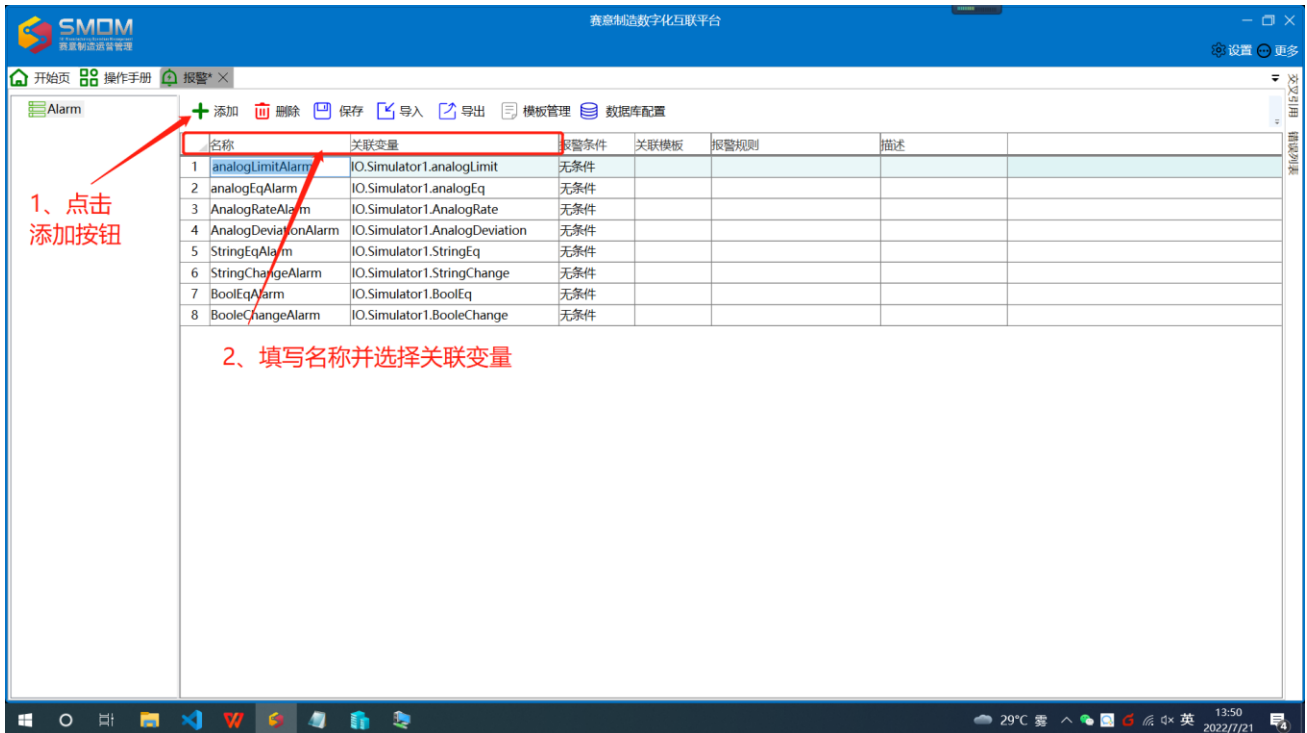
SMDM
赛意制造运营管理

赛意制造数字化互联平台

设置 更多

开始页 操作手册 报警*

交叉引用 错误列表

Alarm

添加 删除 保存 导入 导出 模板管理 数据库配置

| | 名称 | 关联变量 | 报警条件 | 关联模板 | 报警规则 | 描述 |
|---|---|---|---|---|---|---|
| 1 | analogLimitAlarm | IO.Simulator1.analogLimit | 无条件 | | | |
| 2 | analogEqAlarm | IO.Simulator1.analogEq | 无条件 | | | |
| 3 | AnalogRateAlarm | IO.Simulator1.AnalogRate | 无条件 | | | |
| 4 | AnalogDeviationAlarm | IO.Simulator1.AnalogDeviation | 无条件 | | | |
| 5 | StringEqAlarm | IO.Simulator1.StringEq | 无条件 | | | |
| 6 | StringChangeAlarm | IO.Simulator1.StringChange | 无条件 | | | |
| 7 | BoolEqAlarm | IO.Simulator1.BoolEq | 无条件 | | | |
| 8 | BooleChangeAlarm | IO.Simulator1.BooleChange | 无条件 | | | |

1、点击添加按钮

2、填写名称并选择关联变量

29°C 雾 英 13:50 2022/7/21 4